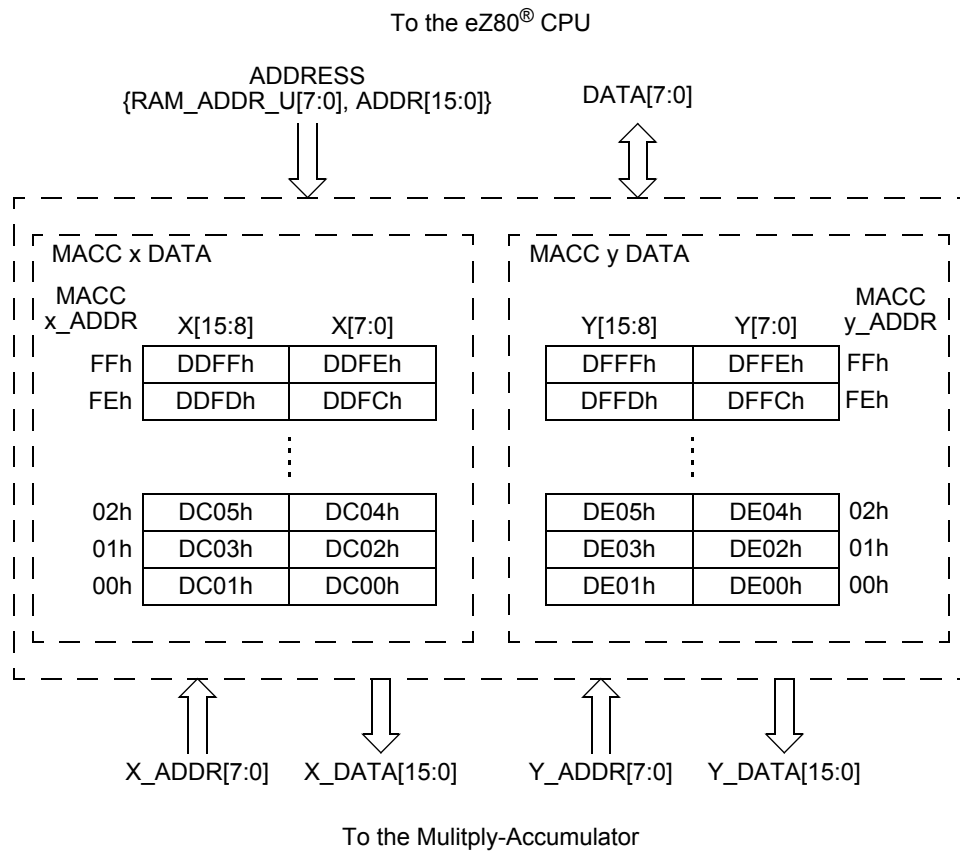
To the eZ80® CPU

ADDRESS
{RAM_ADDR_U[7:0], ADDR[15:0]}

DATA[7:0]

MACC x DATA

MACC x_ADDR

| MACC x_ADDR | X[15:8] | X[7:0] |
|---|---|---|
| FFh | DDFFh | DDFEh |
| FEh | DDFDh | DDFCh |
| ⋮ | ⋮ | ⋮ |
| 02h | DC05h | DC04h |
| 01h | DC03h | DC02h |
| 00h | DC01h | DC00h |

MACC y DATA

| Y[15:8] | Y[7:0] | MACC y_ADDR |
|---|---|---|
| DFFFh | DFFEh | FFh |
| DFFDh | DFFCh | FEh |
| ⋮ | ⋮ | ⋮ |
| DE05h | DE04h | 02h |
| DE03h | DE02h | 01h |
| DE01h | DE00h | 00h |

X_ADDR[7:0] X_DATA[15:0] Y_ADDR[7:0] Y_DATA[15:0]

To the Mulitply-Accumulator